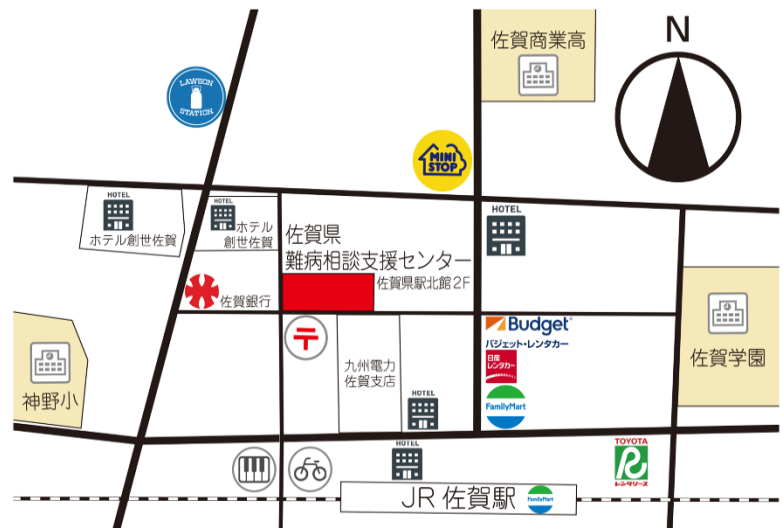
N

佐賀商業高

LAWSON STATION

MINI STOP

HOTEL
ホテル創世佐賀

HOTEL
ホテル
創世佐賀

佐賀県
難病相談支援センター
佐賀県駅北館2F

HOTEL

佐賀銀行

〒

九州電力
佐賀支店

Budget
バジェット・レンタカー

日産
レンタカー

FamilyMart

佐賀学園

神野小

HOTEL

HOTEL

TOYOTA
レンタリース

JR 佐賀駅

FamilyMart